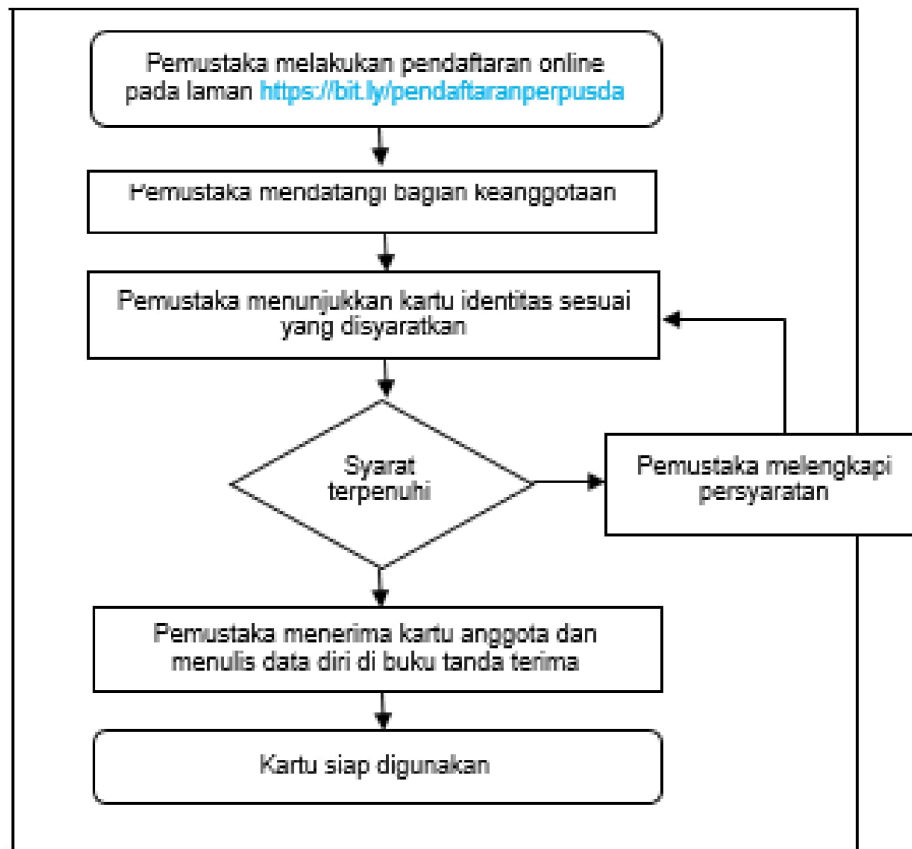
Pemustaka melakukan pendaftaran online pada laman https://bit.ly/pendaftaranperpusda

Pemustaka mendatangi bagian keanggotaan

Pemustaka menunjukkan kartu identitas sesuai yang disyaratkan

Syarat terpenuhi

Pemustaka melengkapi persyaratan

Pemustaka menerima kartu anggota dan menulis data diri di buku tanda terima

Kartu siap digunakan